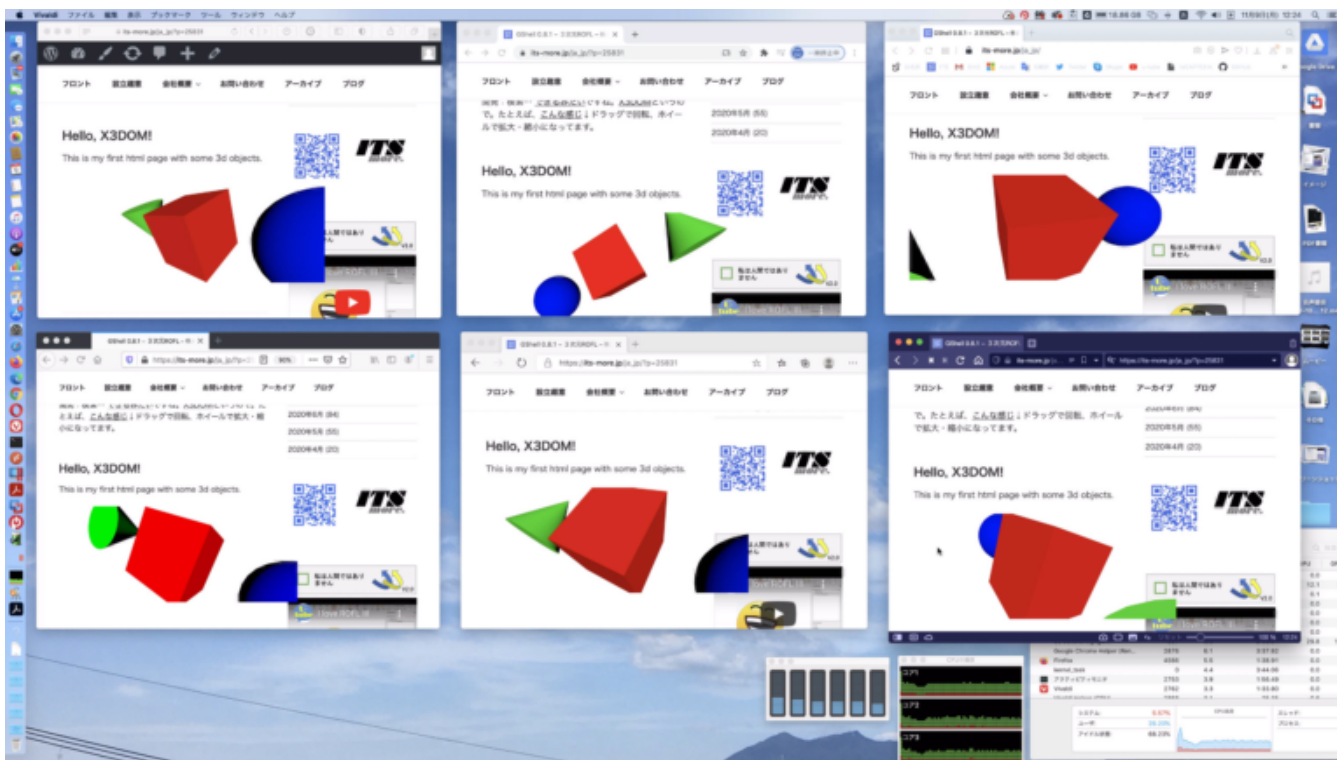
Vivaldi ファイル 編集 表示 ブックマーク ツール ウィンドウ ヘルプ

its-more.jp/ja_jp/?p=25831

フロント 設立趣意 会社概要 お問い合わせ アーカイブ ブログ

Hello, X3DOM!

This is my first html page with some 3d objects.

ITS more.

its-more.jp/ja_jp/?p=25831

フロント 設立趣意 会社概要 お問い合わせ アーカイブ ブログ

で。たとえば、こんな感じ ↓ ドラッグで回転、ホイールで拡大・縮小になってます。

2020年5月 (55)

2020年4月 (20)

Hello, X3DOM!

This is my first html page with some 3d objects.

ITS more.

私は人間ではありません

its-more.jp/ja_jp/

フロント 設立趣意 会社概要 お問い合わせ アーカイブ ブログ

Hello, X3DOM!

This is my first html page with some 3d objects.

ITS more.

私は人間ではありません

https://its-more.jp/ja_jp/?p=25831

90%

フロント 設立趣意 会社概要 お問い合わせ アーカイブ ブログ

とえば、こんな感じ ↓ ドラッグで回転、ホイールで拡大・縮小になってます。

2020年6月 (84)

2020年5月 (55)

2020年4月 (20)

Hello, X3DOM!

This is my first html page with some 3d objects.

ITS more.

私は人間ではありません

https://its-more.jp/ja_jp/?p=25831

フロント 設立趣意 会社概要 お問い合わせ アーカイブ ブログ

Hello, X3DOM!

This is my first html page with some 3d objects.

ITS more.

https://its-more.jp/ja_jp/?p=25831

フロント 設立趣意 会社概要 お問い合わせ アーカイブ ブログ

で。たとえば、こんな感じ ↓ ドラッグで回転、ホイールで拡大・縮小になってます。

2020年5月 (55)

2020年4月 (20)

Hello, X3DOM!

This is my first html page with some 3d objects.

ITS more.

私は人間ではありません

Google Chrome Helper (Ren...

Firefox

kernel_task

アクティビティモニタ

Vivaldi

システム

ユーザ

アイドル状態

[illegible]